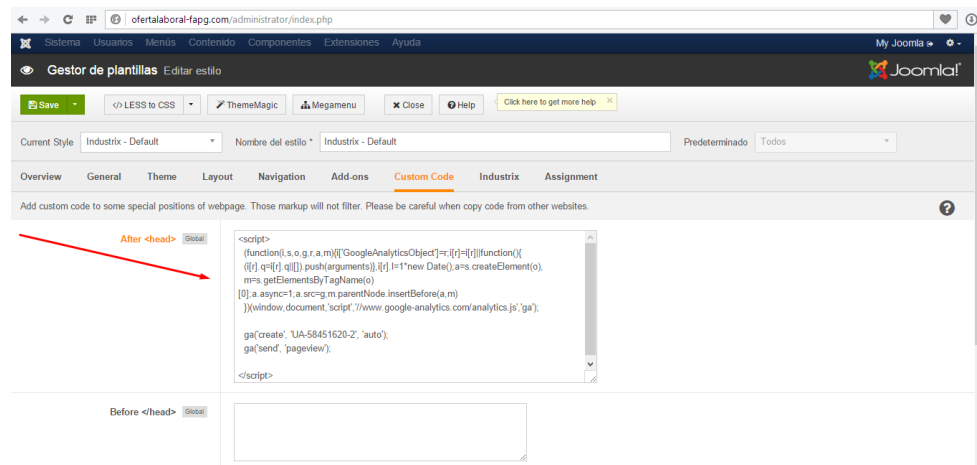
ofertalaboral-fapg.com/administrator/index.php

Sistema Usuarios Menús Contenido Componentes Extensiones Ayuda

My Joomla

Gestor de plantillas Editar estilo

Joomla!

Save

LESS to CSS

ThemeMagic

Megamenu

Close

Help

Click here to get more help

Current Style Industrix - Default

Nombre del estilo * Industrix - Default

Predeterminado Todos

Overview General Theme Layout Navigation Add-ons Custom Code Industrix Assignment

Add custom code to some special positions of webpage. Those markup will not filter. Please be careful when copy code from other websites.

After <head> Global

<script>
(function(i,s,o,g,r,a,m){i['GoogleAnalyticsObject']=r;i[r]=i[r]||function(){
(i[r].q=i[r].q||[]).push(arguments)},i[r].l=1*new Date();a=s.createElement(o),
m=s.getElementsByTagName(o)
[0];a.async=1;a.src=g;m.parentNode.insertBefore(a,m)
})(window,document,'script','//www.google-analytics.com/analytics.js','ga');

ga('create', 'UA-58451620-2', 'auto');
ga('send', 'pageview');

</script>

Before </head> Global